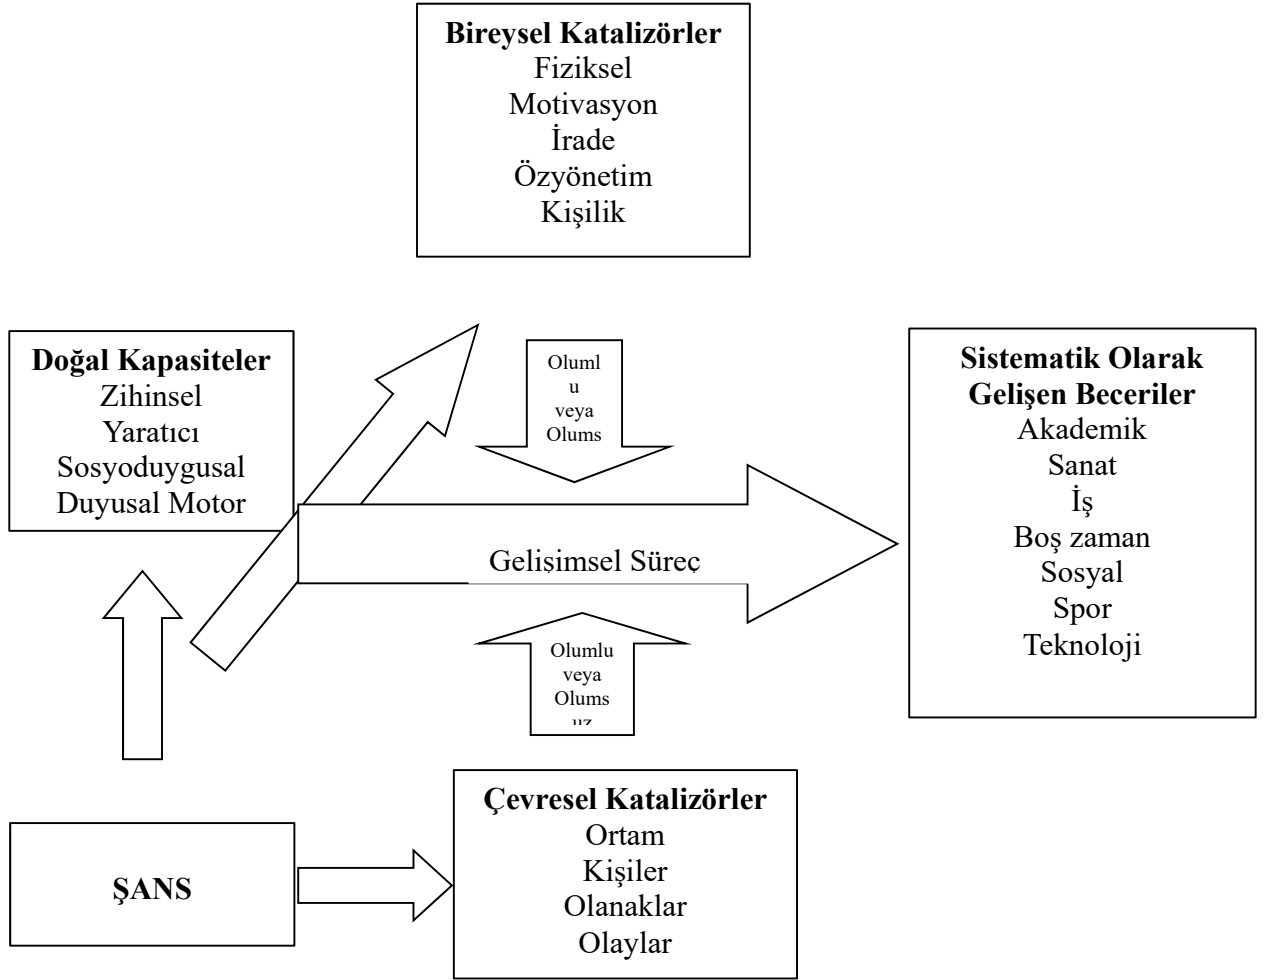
Bireysel Katalizörler
Fiziksel
Motivasyon
İrade
Özyönetim
Kişilik

Doğal Kapasiteler
Zihinsel
Yaratıcı
Sosyoduygusal
Duyusal Motor

Oluml
u
veya
Olums

Sistematik Olarak Gelişen Beceriler
Akademik
Sanat
İş
Boş zaman
Sosyal
Spor
Teknoloji

Gelişimsel Süreç

Olumlu
veya
Olums
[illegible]

ŞANS

Çevresel Katalizörler
Ortam
Kişiler
Olanaklar
Olaylar